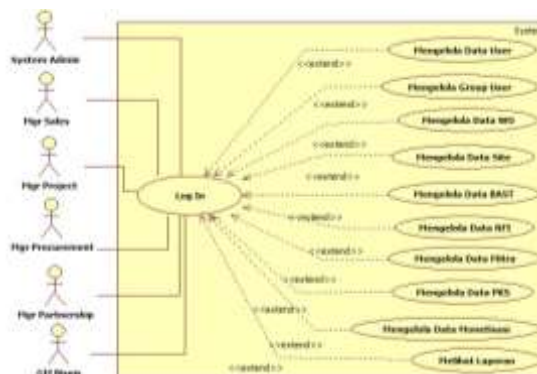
System

System Admin

Mgr Sales

Mgr Project

Mgr Procurement

Mgr Partnership

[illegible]

Log In

<<extend>>
Mengelola Data User

<<extend>>
Mengelola Group User

<<extend>>
Mengelola Data WO

<<extend>>
Mengelola Data Site

<<extend>>
Mengelola Data BAST

<<extend>>
Mengelola Data NFI

<<extend>>
Mengelola Data Mitra

<<extend>>
Mengelola Data PKS

<<extend>>
Mengelola Data Monetisasi

<<extend>>
Melihat Laporan

<<extend>>